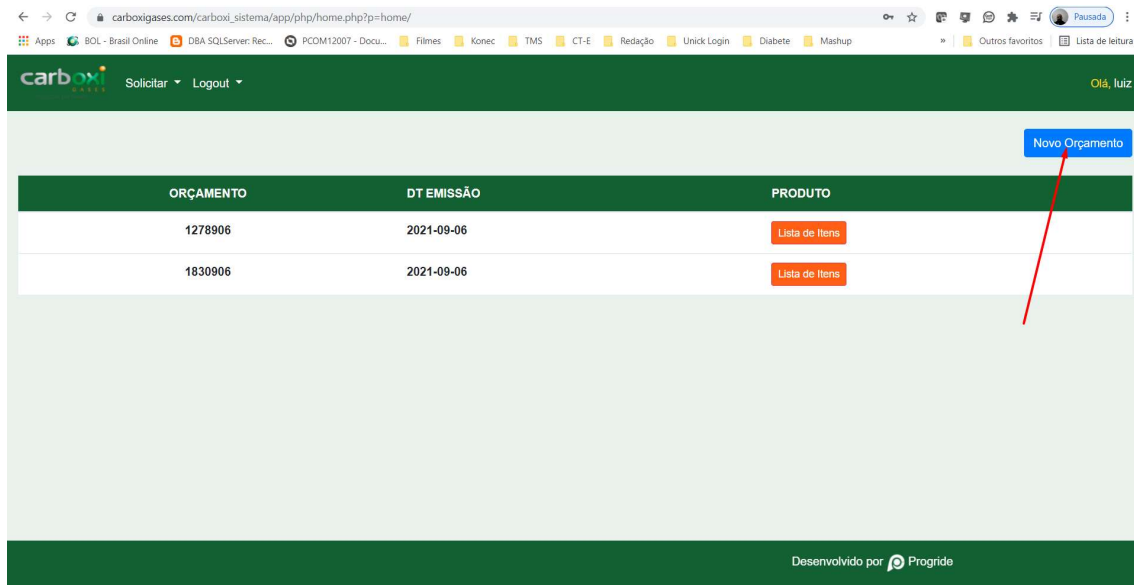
carboxigases.com/carboxi_sistema/app/php/home.php?p=home/

Pausada

Apps BOL - Brasil Online DBA SQLServer: Rec... PCOM12007 - Docu... Filmes Konec TMS CT-E Redação Unick Login Diabete Mashup » Outros favoritos Lista de leitura

carboxi GASES Solicitar Logout Olá, luiz

Novo Orçamento

| ORÇAMENTO | DT EMISSÃO | PRODUTO |
|---|---|---|
| 1278906 | 2021-09-06 | Lista de Itens |
| 1830906 | 2021-09-06 | Lista de Itens |

Desenvolvido por Progride